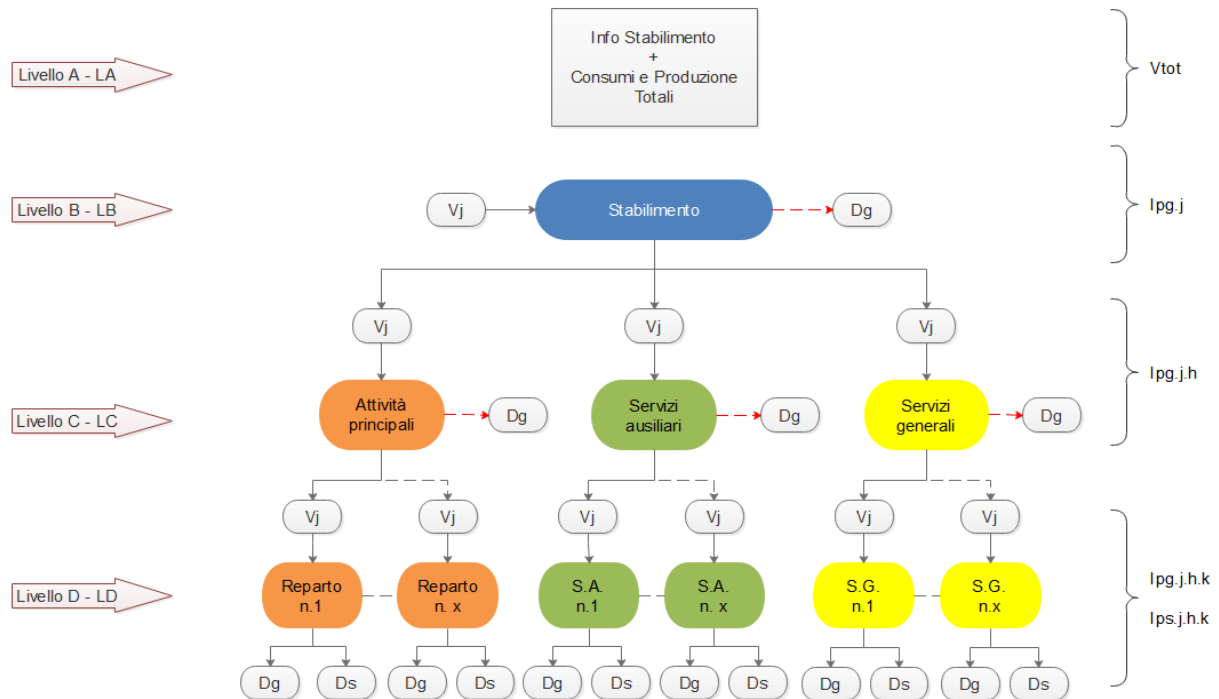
Livello A - LA

Info Stabilimento
+
Consumi e Produzione
Totali

Vtot

Livello B - LB

Vj

Stabilimento

Dg

Ipg.j

Vj

Vj

Vj

Ipg.j.h

Livello C - LC

Attività principali

Dg

Servizi ausiliari

Dg

Servizi generali

Dg

Vj

Vj

Vj

Vj

Vj

Vj

Livello D - LD

Reparto n.1

Reparto n. x

S.A. n.1

S.A. n. x

S.G. n.1

S.G. n.x

Ipg.j.h.k

Ips.j.h.k

Dg

Ds

Dg

Ds

Dg

Ds

Dg

Ds

Dg

Ds

Dg

Ds